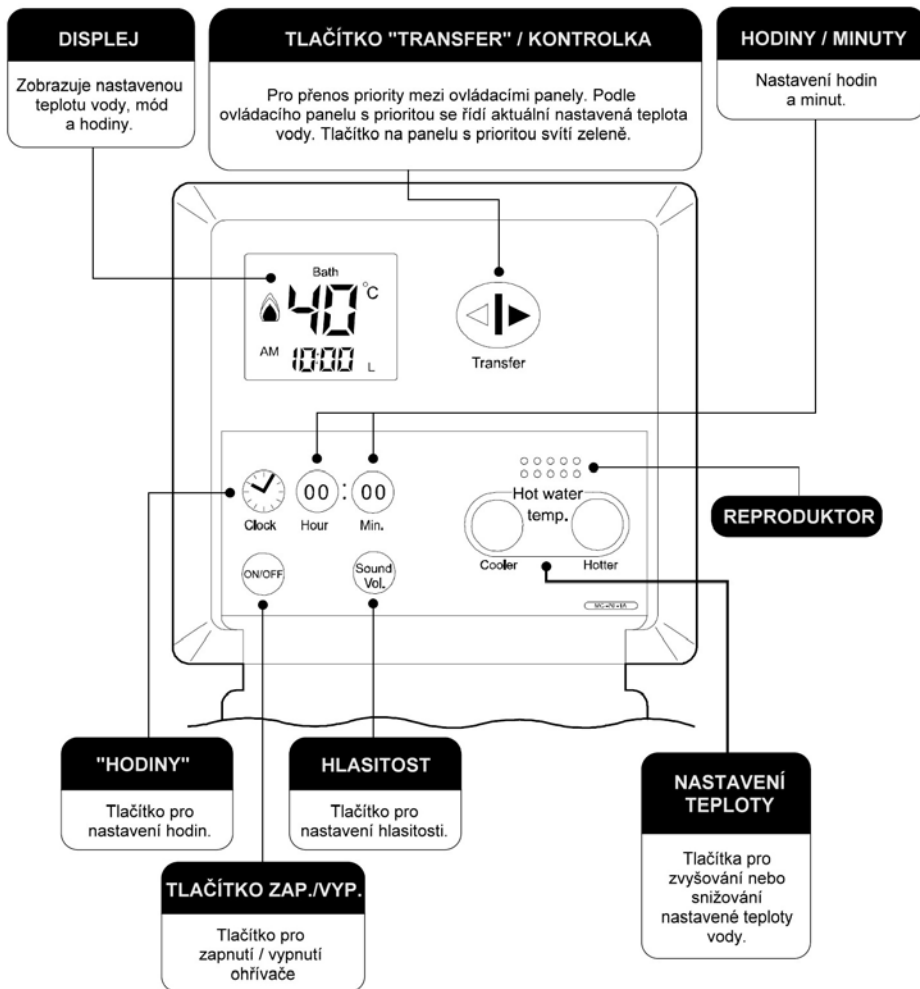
DISPLEJ

Zobrazuje nastavenou teplotu vody, mód a hodiny.

TLAČÍTKO "TRANSFER" / KONTROLKA

Pro přenos priority mezi ovládacími panely. Podle ovládacího panelu s prioritou se řídí aktuální nastavená teplota vody. Tlačítko na panelu s prioritou svítí zeleně.

HODINY / MINUTY

Nastavení hodin a minut.

Bath

40 °C

AM 10:00 L

Transfer

00 : 00

Clock Hour Min.

Hot water temp.

Cooler Hotter

ON/OFF

Sound Vol.

MC-70-M

REPRODUKTOR

"HODINY"

Tlačítko pro nastavení hodin.

HLASITOST

Tlačítko pro nastavení hlasitosti.

NASTAVENÍ TEPLOTY

Tlačítka pro zvyšování nebo snižování nastavené teploty vody.

TLAČÍTKO ZAP./VYP.

Tlačítko pro zapnutí / vypnutí ohřívače